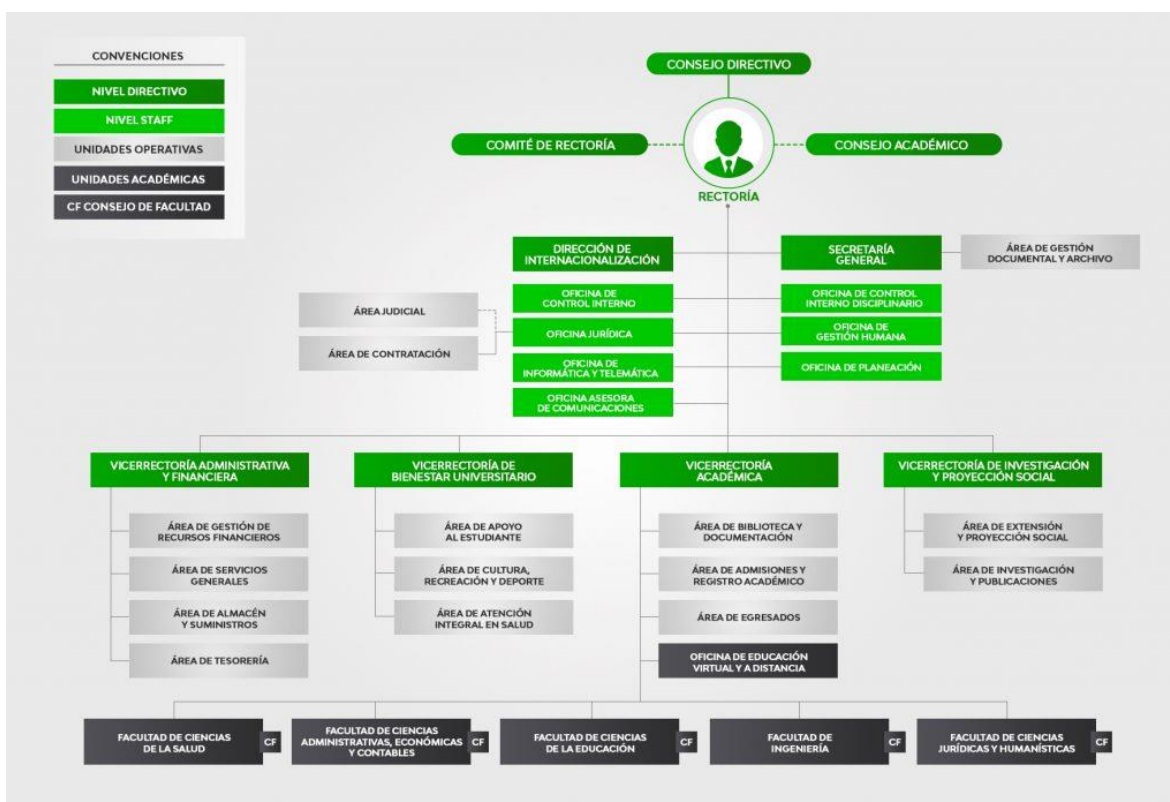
CONVENCIONES
NIVEL DIRECTIVO
NIVEL STAFF
UNIDADES OPERATIVAS
UNIDADES ACADÉMICAS
CF CONSEJO DE FACULTAD

CONSEJO DIRECTIVO
COMITÉ DE RECTORÍA
CONSEJO ACADÉMICO
RECTORÍA

DIRECCIÓN DE INTERNACIONALIZACIÓN
SECRETARÍA GENERAL
ÁREA DE GESTIÓN DOCUMENTAL Y ARCHIVO

ÁREA JUDICIAL
ÁREA DE CONTRATACIÓN
OFICINA DE CONTROL INTERNO
OFICINA JURÍDICA
OFICINA DE INFORMÁTICA Y TELEMÁTICA
OFICINA ASESORA DE COMUNICACIONES
OFICINA DE CONTROL INTERNO DISCIPLINARIO
OFICINA DE GESTIÓN HUMANA
OFICINA DE PLANEACIÓN

VICERRECTORÍA ADMINISTRATIVA Y FINANCIERA
ÁREA DE GESTIÓN DE RECURSOS FINANCIEROS
ÁREA DE SERVICIOS GENERALES
ÁREA DE ALMACÉN Y SUMINISTROS
ÁREA DE TESORERÍA

VICERRECTORÍA DE BIENESTAR UNIVERSITARIO
ÁREA DE APOYO AL ESTUDIANTE
ÁREA DE CULTURA, RECREACIÓN Y DEPORTE
ÁREA DE ATENCIÓN INTEGRAL EN SALUD

VICERRECTORÍA ACADÉMICA
ÁREA DE BIBLIOTECA Y DOCUMENTACIÓN
ÁREA DE ADMISIONES Y REGISTRO ACADÉMICO
ÁREA DE EGRESADOS
OFICINA DE EDUCACIÓN VIRTUAL Y A DISTANCIA

VICERRECTORÍA DE INVESTIGACIÓN Y PROYECCIÓN SOCIAL
ÁREA DE EXTENSIÓN Y PROYECCIÓN SOCIAL
ÁREA DE INVESTIGACIÓN Y PUBLICACIONES

FACULTAD DE CIENCIAS DE LA SALUD CF
FACULTAD DE CIENCIAS ADMINISTRATIVAS, ECONÓMICAS Y CONTABLES CF
FACULTAD DE CIENCIAS DE LA EDUCACIÓN CF
FACULTAD DE INGENIERÍA CF
FACULTAD DE CIENCIAS JURÍDICAS Y HUMANÍSTICAS CF